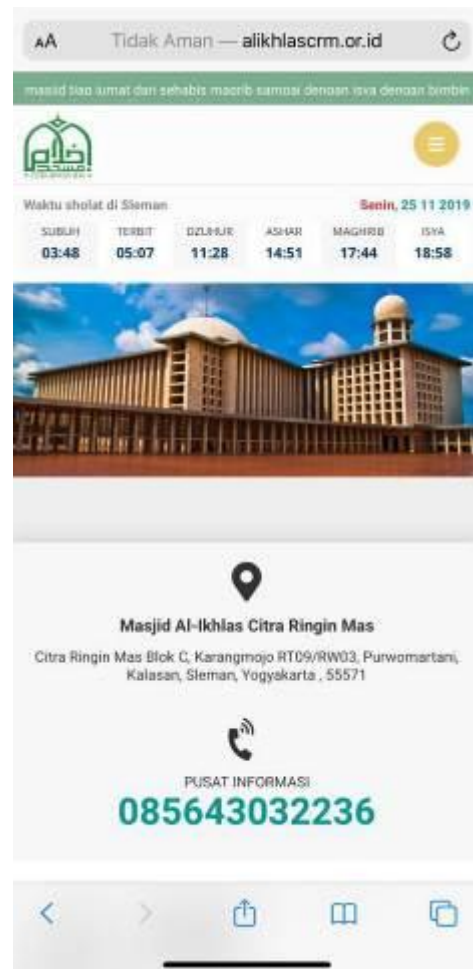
AA Tidak Aman — alikhlascrm.or.id

masjid tiap jumat dan sehabis magrib sampai dengan isya dengan bimbin

Waktu sholat di Sleman
Senin, 25 11 2019

| SUBUH | TERBIT | DZUHUR | ASHAR | MAGHRIB | ISYA |
|---|---|---|---|---|---|
| 03:48 | 05:07 | 11:28 | 14:51 | 17:44 | 18:58 |

Masjid Al-Ikhlas Citra Ringin Mas

Citra Ringin Mas Blok C, Karangmojo RT09/RW03, Purwomartani, Kalasan, Sleman, Yogyakarta , 55571

PUSAT INFORMASI
085643032236